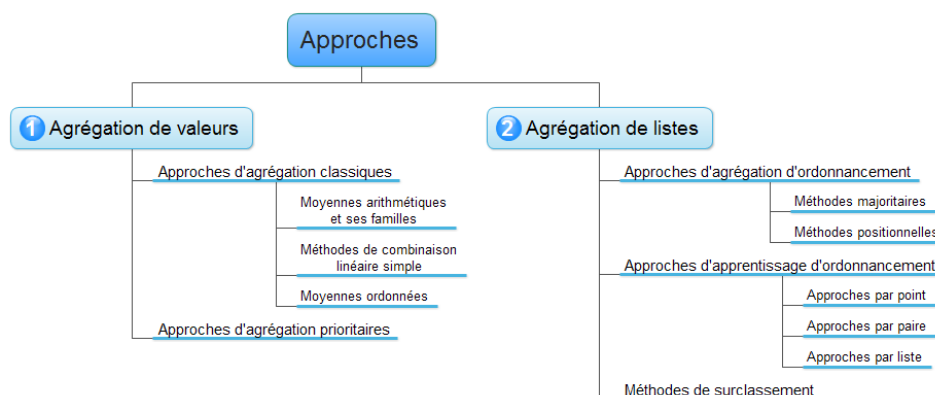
Approches

1 Agrégation de valeurs

Approches d'agrégation classiques

Moyennes arithmétiques et ses familles

Méthodes de combinaison linéaire simple

Moyennes ordonnées

Approches d'agrégation prioritaires

2 Agrégation de listes

Approches d'agrégation d'ordonnancement

Méthodes majoritaires

Méthodes positionnelles

Approches d'apprentissage d'ordonnancement

Approches par point

Approches par paire

Approches par liste

Méthodes de surclassement